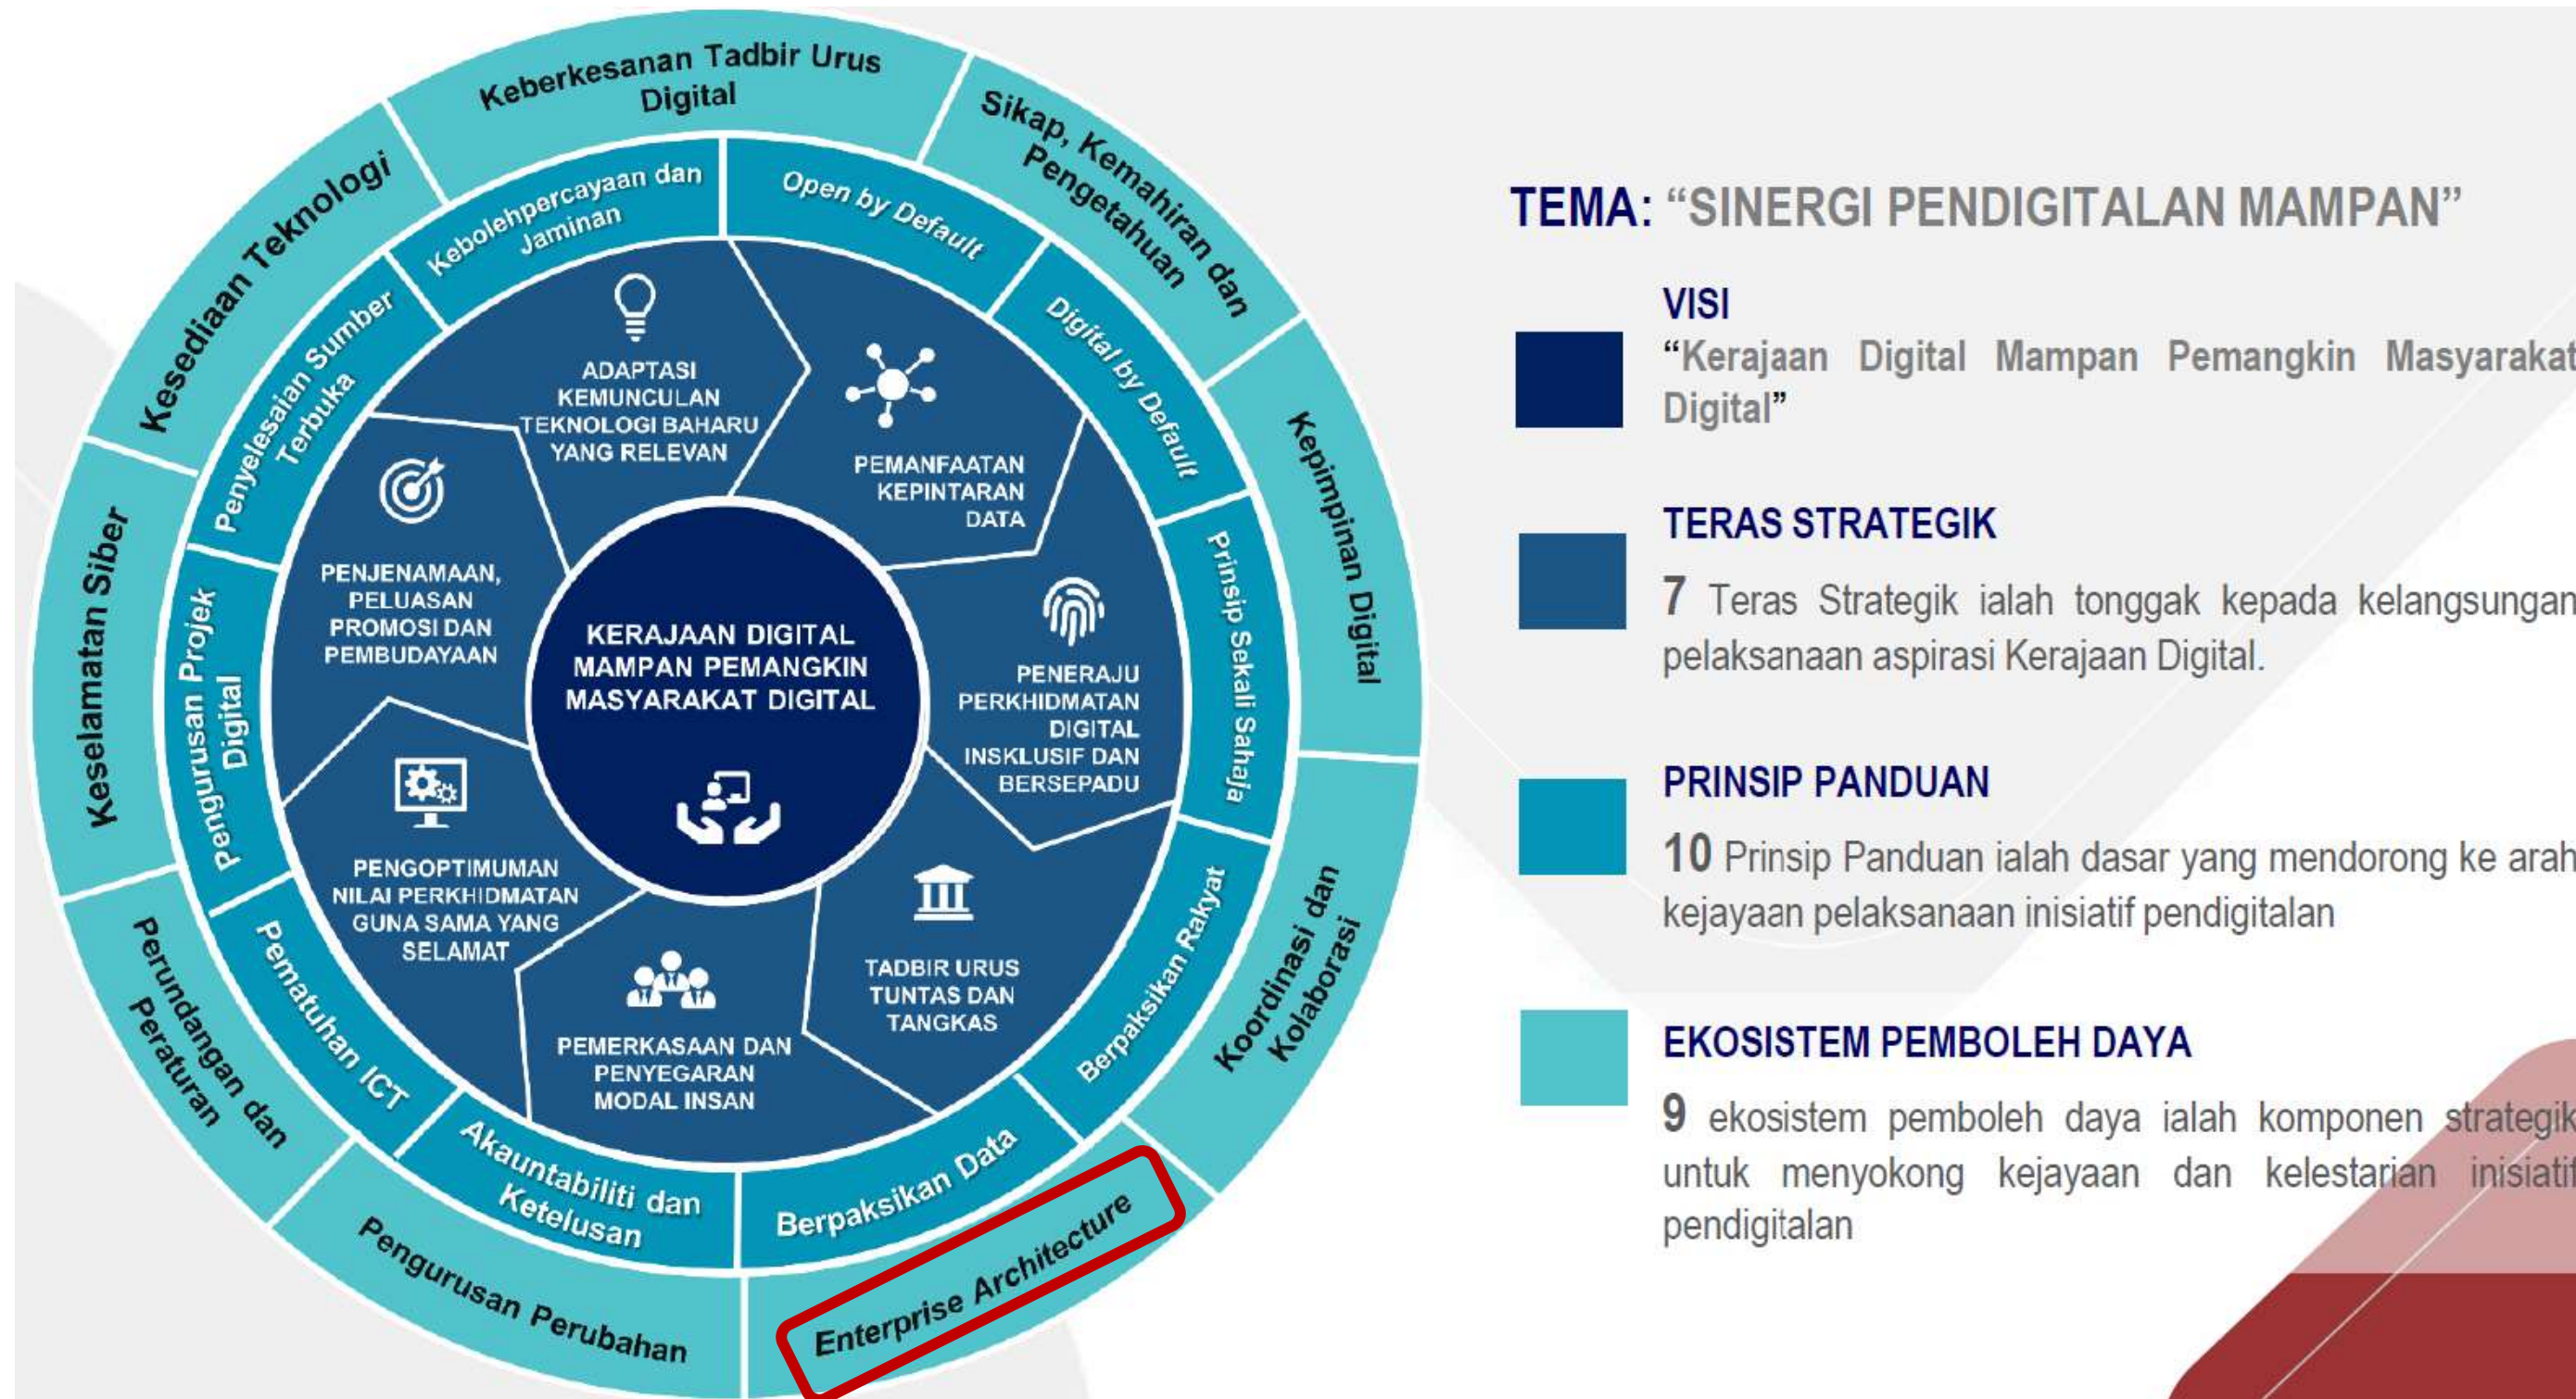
Keberkesanan Tadbir Urus Digital

Sikap, Kemahiran dan Pengetahuan

Kepimpinan Digital

Koordinasi dan Kolaborasi

Enterprise Architecture

Pengurusan Perubahan

Perundangan dan Peraturan

Keselamatan Siber

Kesediaan Teknologi

Kebolehpercayaan dan Jaminan

Open by Default

Digital by Default

Prinsip Sekali Sahaja

Berpaksikan Rakyat

Berpaksikan Data

Akauntabiliti dan Ketelusan

Pematuhan ICT

Pengurusan Projek Digital

Penyelesaian Sumber Terbuka

ADAPTASI KEMUNCULAN TEKNOLOGI BAHARU YANG RELEVAN

PEMANFAATAN KEPINTARAN DATA

PENERAJU PERKHIDMATAN DIGITAL INSKLUSIF DAN BERSEPADU

TADBIR URUS TUNTAS DAN TANGKAS

PEMERKASAAN DAN PENYEGARAN MODAL INSAN

PENGOPTIMUMAN NILAI PERKHIDMATAN GUNA SAMA YANG SELAMAT

PENJENAMAAN, PELUASAN PROMOSI DAN PEMBUDAYAAN

KERAJAAN DIGITAL MAMPAN PEMANGKIN MASYARAKAT DIGITAL

TEMA: “SINERGI PENDIGITALAN MAMPAN”

VISI
“Kerajaan Digital Mampan Pemangkin Masyarakat Digital”

TERAS STRATEGIK
7 Teras Strategik ialah tonggak kepada kelangsungan pelaksanaan aspirasi Kerajaan Digital.

PRINSIP PANDUAN
10 Prinsip Panduan ialah dasar yang mendorong ke arah kejayaan pelaksanaan inisiatif pendigitalan

EKOSISTEM PEMBOLEH DAYA
9 ekosistem pemboleh daya ialah komponen strategik untuk menyokong kejayaan dan kelestarian inisiatif pendigitalan